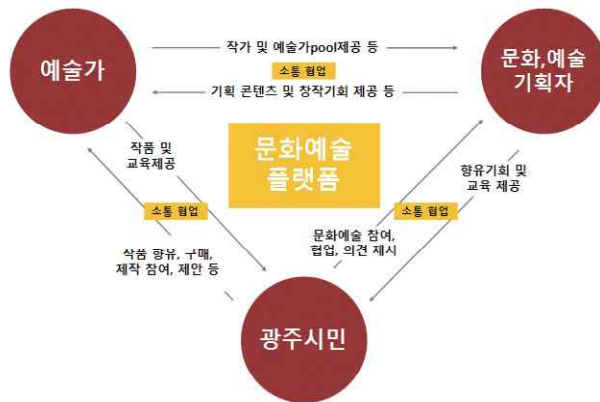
예술가

작가 및 예술가pool제공 등

소통 협업

기획 콘텐츠 및 창작기회 제공 등

문화,예술 기획자

작품 및 교육제공

문화예술 플랫폼

향유기회 및 교육 제공

소통 협업

소통 협업

작품 향유, 구매, 제작 참여, 제안 등

문화예술 참여, 협업, 의견 제시

광주시민